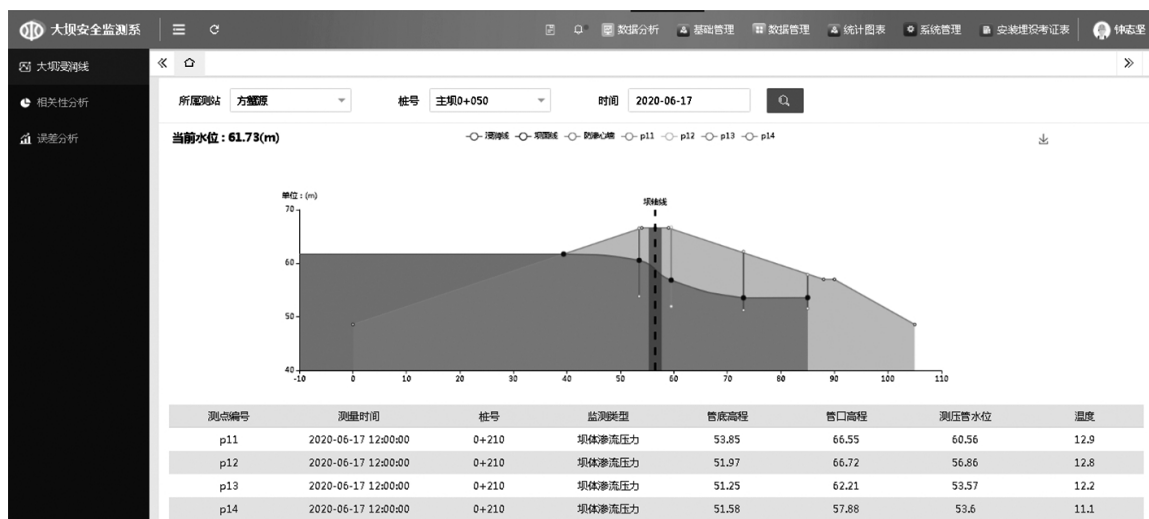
大坝安全监测系 ≡ C 数据分析 基础管理 数据管理 统计图表 系统管理 安装埋设考证表 钟志坚

大坝浸润线
相关性分析
误差分析

« ⌂ »

所属测站 方麓源 桩号 主坝0+050 时间 2020-06-17

当前水位：61.73(m)

-○- 浸润线 -○- 坝面线 -○- 防渗心墙 -○- p11 -○- p12 -○- p13 -○- p14

单位：(m)
坝轴线

70
60
50
40
-10 0 10 20 30 40 50 60 70 80 90 100 110

| 测点编号 | 测量时间 | 桩号 | 监测类型 | 管底高程 | 管口高程 | 测压管水位 | 温度 |
|---|---|---|---|---|---|---|---|
| p11 | 2020-06-17 12:00:00 | 0+210 | 坝体渗流压力 | 53.85 | 66.55 | 60.56 | 12.9 |
| p12 | 2020-06-17 12:00:00 | 0+210 | 坝体渗流压力 | 51.97 | 66.72 | 56.86 | 12.8 |
| p13 | 2020-06-17 12:00:00 | 0+210 | 坝体渗流压力 | 51.25 | 62.21 | 53.57 | 12.2 |
| p14 | 2020-06-17 12:00:00 | 0+210 | 坝体渗流压力 | 51.58 | 57.88 | 53.6 | 11.1 |